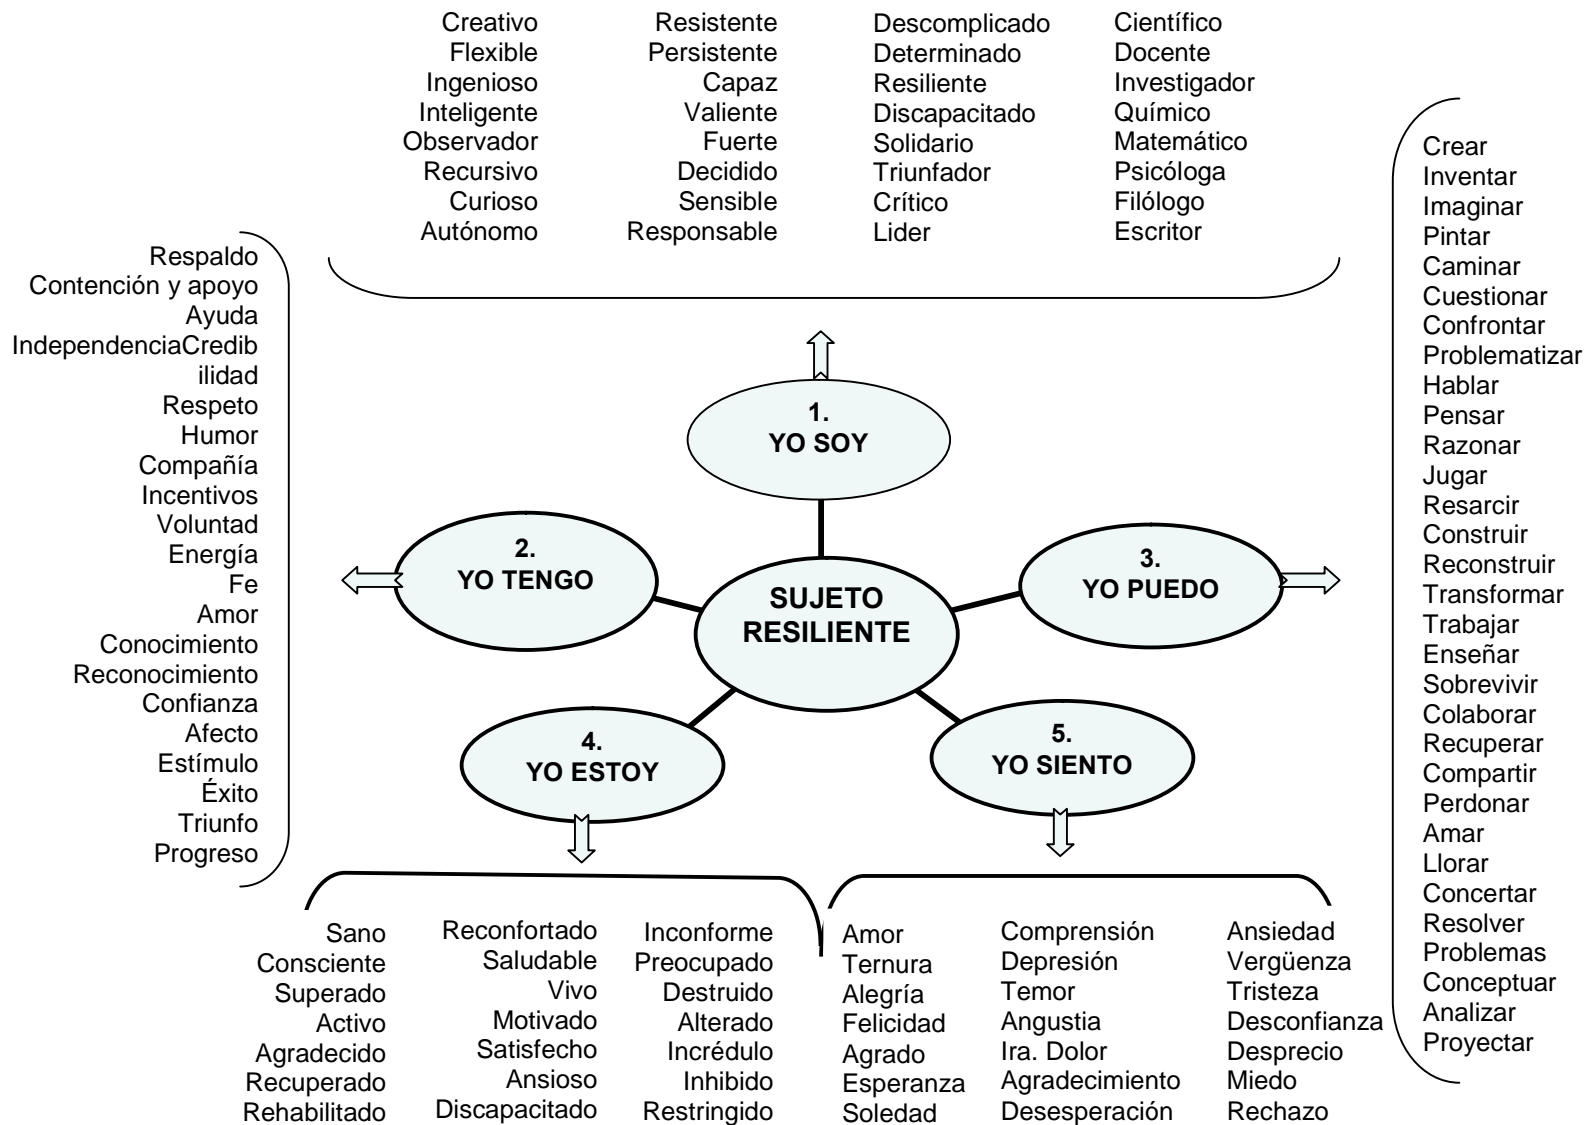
Creativo
Flexible
Ingenioso
Inteligente
Observador
Recursivo
Curioso
Autónomo

Resistente
Persistente
Capaz
Valiente
Fuerte
Decidido
Sensible
Responsable

Descomplicado
Determinado
Resiliente
Discapacitado
Solidario
Triunfador
Crítico
Lider

Científico
Docente
Investigador
Químico
Matemático
Psicóloga
Filólogo
Escritor

Respaldo
Contención y apoyo
Ayuda
IndependenciaCredib
ilidad
Respeto
Humor
Compañía
Incentivos
Voluntad
Energía
Fe
Amor
Conocimiento
Reconocimiento
Confianza
Afecto
Estímulo
Éxito
Triunfo
Progreso

1.
YO SOY

2.
YO TENGO

SUJETO
RESILIENTE

3.
YO PUEDO

4.
YO ESTOY

5.
YO SIENTO

Crear
Inventar
Imaginar
Pintar
Caminar
Cuestionar
Confrontar
Problematizar
Hablar
Pensar
Razonar
Jugar
Resarcir
Construir
Reconstruir
Transformar
Trabajar
Enseñar
Sobrevivir
Colaborar
Recuperar
Compartir
Perdonar
Amar
Llorar
Concertar
Resolver
Problemas
Conceptuar
Analizar
Proyectar

Sano
Consciente
Superado
Activo
Agradecido
Recuperado
Rehabilitado

Reconfortado
Saludable
Vivo
Motivado
Satisfecho
Ansioso
Discapacitado

Inconforme
Preocupado
Destruido
Alterado
Incrédulo
Inhibido
Restringido

Amor
Ternura
Alegría
Felicidad
Agrado
Esperanza
Soledad

Comprensión
Depresión
Temor
Angustia
Ira. Dolor
Agradecimiento
Desesperación

Ansiedad
Vergüenza
Tristeza
Desconfianza
Desprecio
Miedo
Rechazo